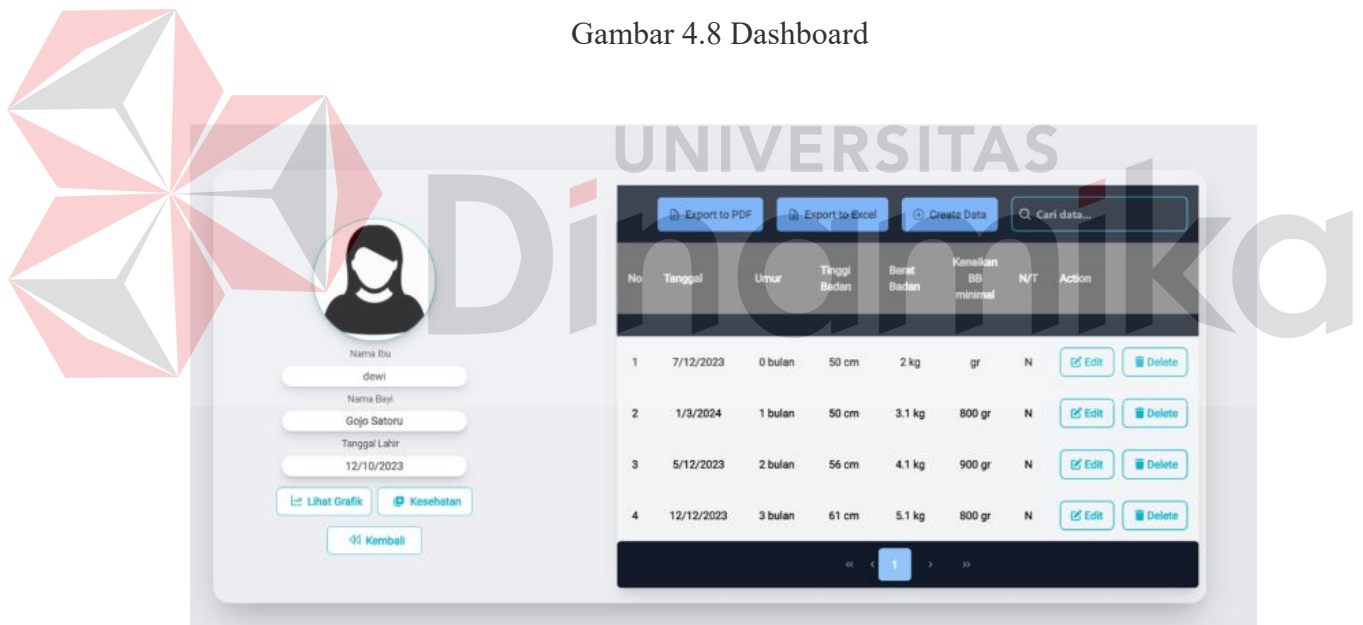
Gambar 4.8 Dashboard

UNIVERSITAS
Dinamika

Nama Ibu
dewi
Nama Bayi
Gojo Satoru
Tanggal Lahir
12/10/2023

Lihat Grafik
Kesehatan
Kembali

Export to PDF
Export to Excel
Create Data
Cari data...

| No | Tanggal | Umur | Tinggi Badan | Berat Badan | Kenaikan BB minimal | N/T | Action |
|---|---|---|---|---|---|---|---|
| 1 | 7/12/2023 | 0 bulan | 50 cm | 2 kg | gr | N | Edit Delete |
| 2 | 1/3/2024 | 1 bulan | 50 cm | 3.1 kg | 800 gr | N | Edit Delete |
| 3 | 5/12/2023 | 2 bulan | 56 cm | 4.1 kg | 900 gr | N | Edit Delete |
| 4 | 12/12/2023 | 3 bulan | 61 cm | 5.1 kg | 800 gr | N | Edit Delete |

« ‹ 1 › »